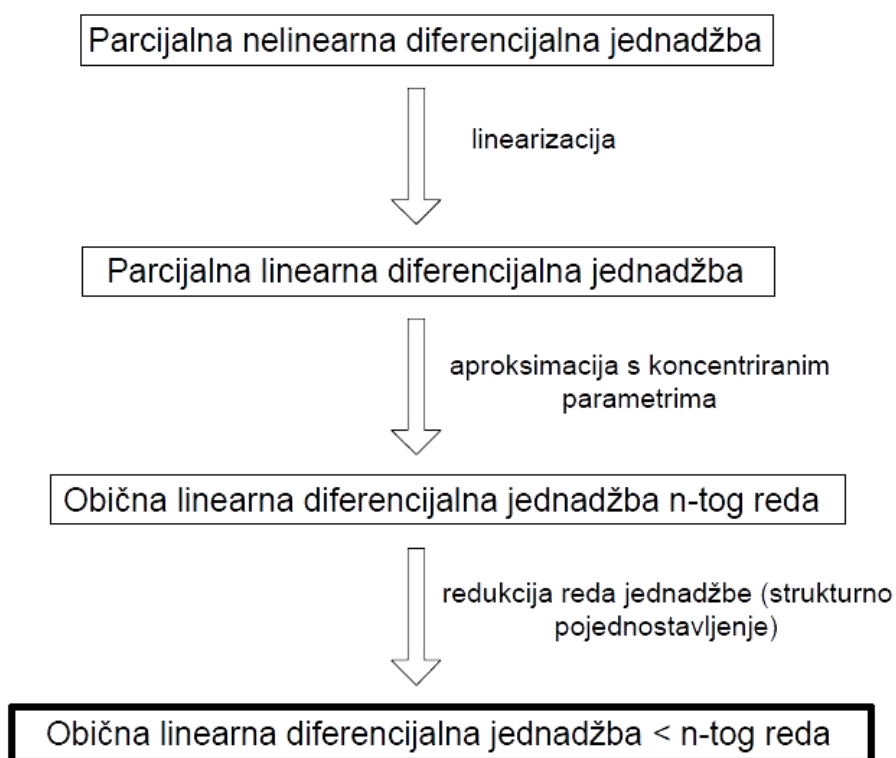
Parcijalna nelinearna diferencijalna jednadžba

linearizacija

Parcijalna linearna diferencijalna jednadžba

aproksimacija s koncentriranim parametrima

Obična linearna diferencijalna jednadžba n-tog reda

redukcija reda jednadžbe (strukturno pojednostavljenje)

Obična linearna diferencijalna jednadžba < n-tog reda